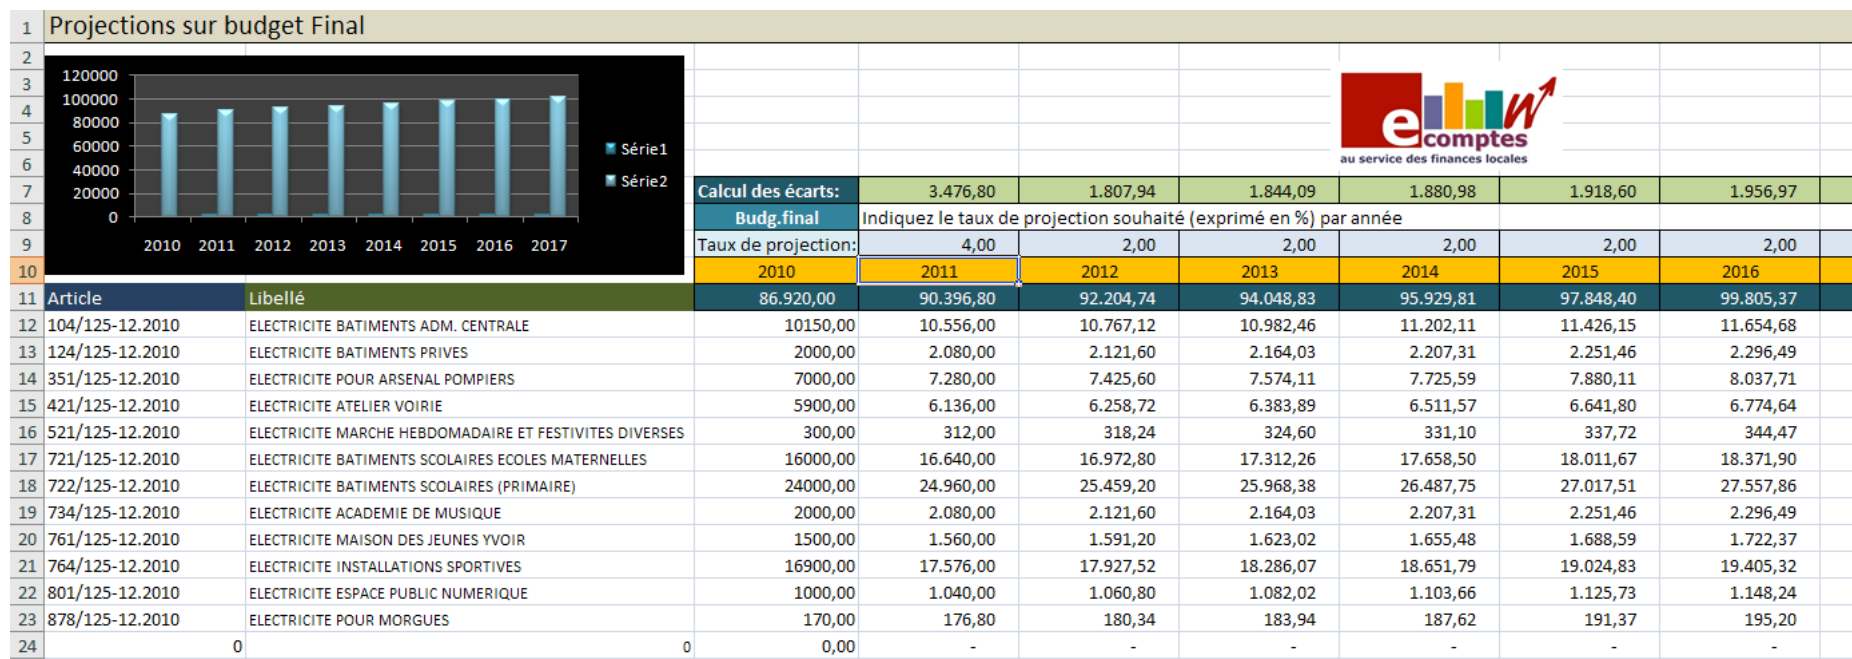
1 Projections sur budget Final

2
3
4
5
6
7
8
9

120000
100000
80000
60000
40000
20000
0

2010 2011 2012 2013 2014 2015 2016 2017

Série1
Série2

ecomptes
au service des finances locales

| | | | | | | | | |
|---|---|---|---|---|---|---|---|---|
| 7 | | Calcul des écarts: | 3.476,80 | 1.807,94 | 1.844,09 | 1.880,98 | 1.918,60 | 1.956,97 |
| 8 | | Budg.final | Indiquez le taux de projection souhaité (exprimé en %) par année | | | | | |
| 9 | | Taux de projection: | 4,00 | 2,00 | 2,00 | 2,00 | 2,00 | 2,00 |
| 10 | | 2010 | 2011 | 2012 | 2013 | 2014 | 2015 | 2016 |
| 11 Article | Libellé | 86.920,00 | 90.396,80 | 92.204,74 | 94.048,83 | 95.929,81 | 97.848,40 | 99.805,37 |
| 12 104/125-12.2010 | ELECTRICITE BATIMENTS ADM. CENTRALE | 10150,00 | 10.556,00 | 10.767,12 | 10.982,46 | 11.202,11 | 11.426,15 | 11.654,68 |
| 13 124/125-12.2010 | ELECTRICITE BATIMENTS PRIVES | 2000,00 | 2.080,00 | 2.121,60 | 2.164,03 | 2.207,31 | 2.251,46 | 2.296,49 |
| 14 351/125-12.2010 | ELECTRICITE POUR ARSENAL POMPIERS | 7000,00 | 7.280,00 | 7.425,60 | 7.574,11 | 7.725,59 | 7.880,11 | 8.037,71 |
| 15 421/125-12.2010 | ELECTRICITE ATELIER VOIRIE | 5900,00 | 6.136,00 | 6.258,72 | 6.383,89 | 6.511,57 | 6.641,80 | 6.774,64 |
| 16 521/125-12.2010 | ELECTRICITE MARCHE HEBDOMADAIRE ET FESTIVITES DIVERSES | 300,00 | 312,00 | 318,24 | 324,60 | 331,10 | 337,72 | 344,47 |
| 17 721/125-12.2010 | ELECTRICITE BATIMENTS SCOLAIRES ECOLES MATERNELLES | 16000,00 | 16.640,00 | 16.972,80 | 17.312,26 | 17.658,50 | 18.011,67 | 18.371,90 |
| 18 722/125-12.2010 | ELECTRICITE BATIMENTS SCOLAIRES (PRIMAIRE) | 24000,00 | 24.960,00 | 25.459,20 | 25.968,38 | 26.487,75 | 27.017,51 | 27.557,86 |
| 19 734/125-12.2010 | ELECTRICITE ACADEMIE DE MUSIQUE | 2000,00 | 2.080,00 | 2.121,60 | 2.164,03 | 2.207,31 | 2.251,46 | 2.296,49 |
| 20 761/125-12.2010 | ELECTRICITE MAISON DES JEUNES YVOIR | 1500,00 | 1.560,00 | 1.591,20 | 1.623,02 | 1.655,48 | 1.688,59 | 1.722,37 |
| 21 764/125-12.2010 | ELECTRICITE INSTALLATIONS SPORTIVES | 16900,00 | 17.576,00 | 17.927,52 | 18.286,07 | 18.651,79 | 19.024,83 | 19.405,32 |
| 22 801/125-12.2010 | ELECTRICITE ESPACE PUBLIC NUMERIQUE | 1000,00 | 1.040,00 | 1.060,80 | 1.082,02 | 1.103,66 | 1.125,73 | 1.148,24 |
| 23 878/125-12.2010 | ELECTRICITE POUR MORGUES | 170,00 | 176,80 | 180,34 | 183,94 | 187,62 | 191,37 | 195,20 |
| 24 0 | 0 | 0,00 | - | - | - | - | - | - |